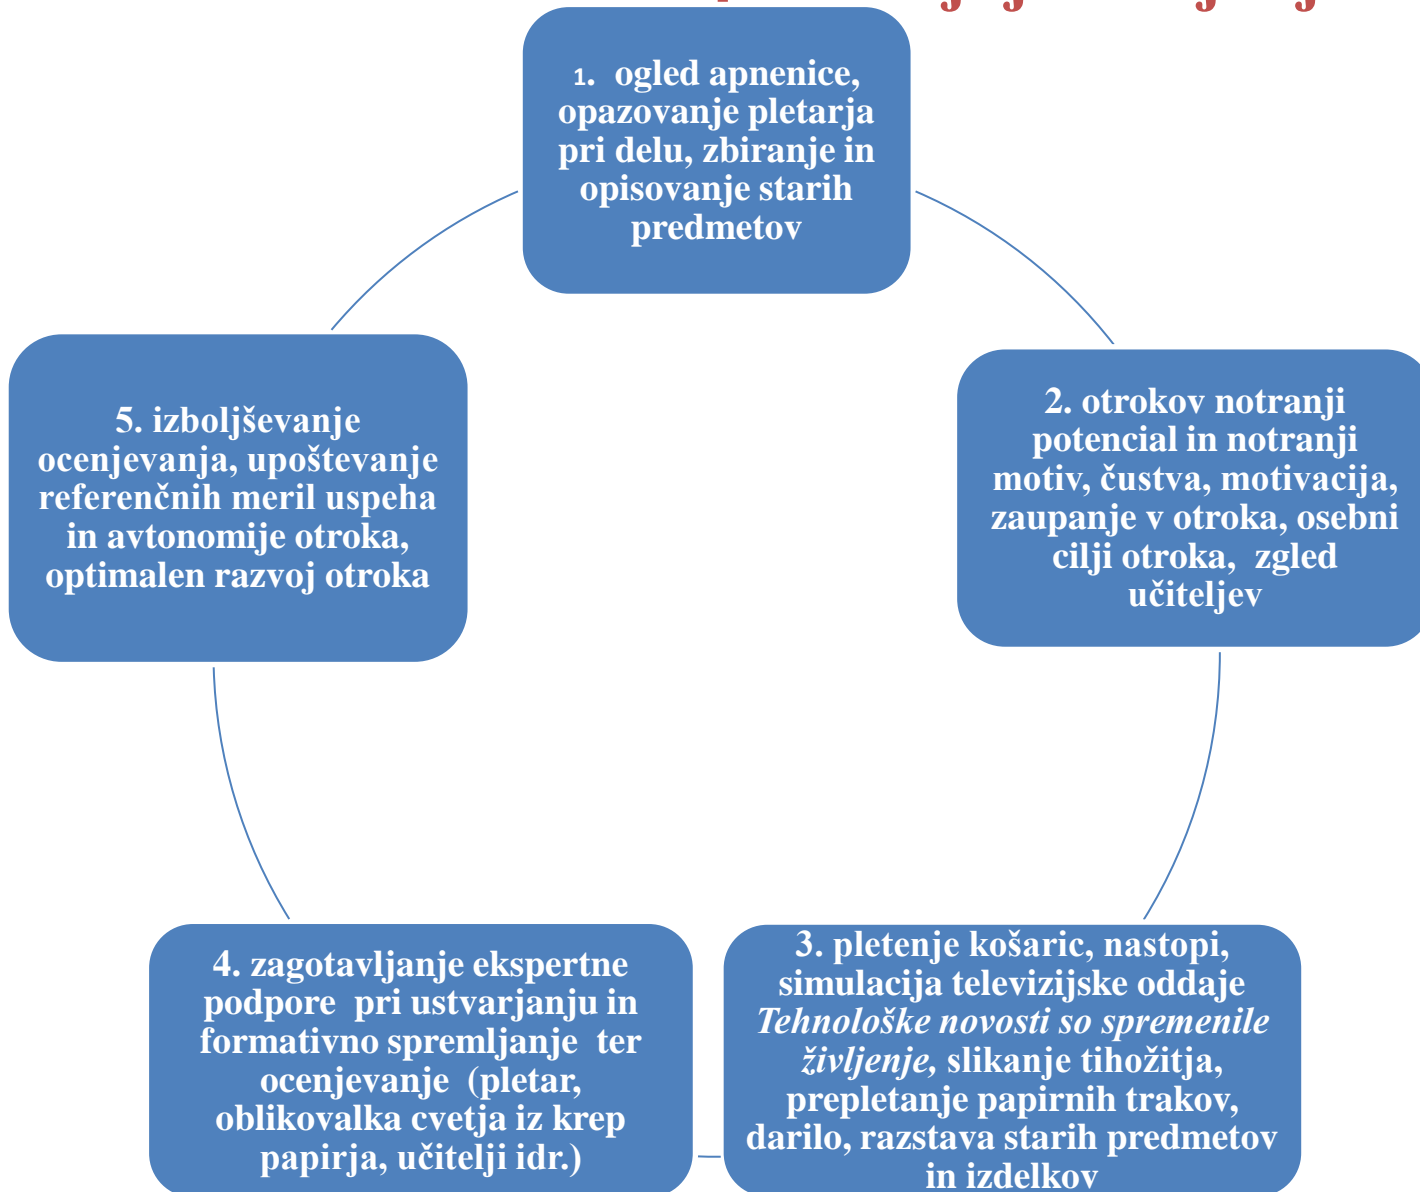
1. ogled apnenice, opazovanje pletarja pri delu, zbiranje in opisovanje starih predmetov

2. otrokov notranji potencial in notranji motiv, čustva, motivacija, zaupanje v otroka, osebni cilji otroka, zgled učiteljev

3. pletenje košaric, nastopi, simulacija televizijske oddaje *Tehnološke novosti so spremenile življenje,* slikanje tihožitja, prepletanje papirnih trakov, darilo, razstava starih predmetov in izdelkov

4. zagotavljanje ekspertne podpore pri ustvarjanju in formativno spremljanje ter ocenjevanje (pletar, oblikovalka cvetja iz krep papirja, učitelji idr.)

5. izboljševanje ocenjevanja, upoštevanje referenčnih meril uspeha in avtonomije otroka, optimalen razvoj otroka